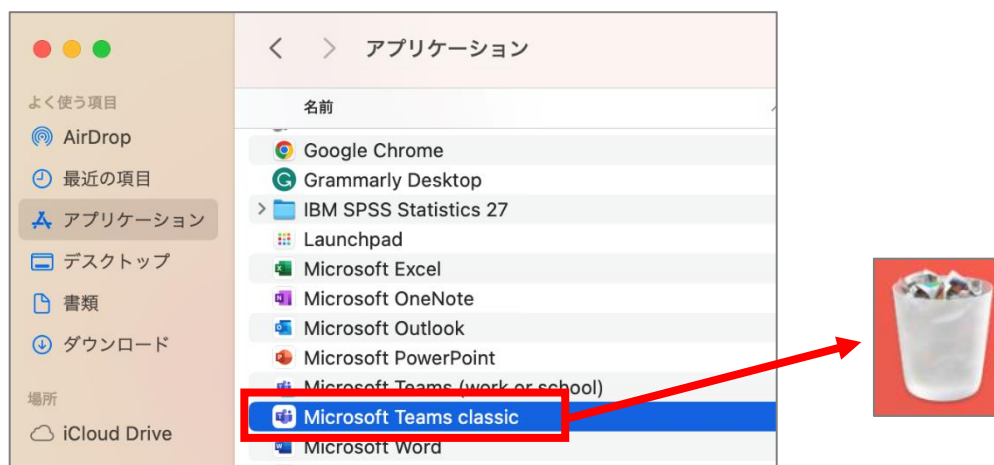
アプリケーション

よく使う項目
AirDrop
最近の項目
アプリケーション
デスクトップ
書類
ダウンロード

場所
iCloud Drive

名前
Google Chrome
Grammarly Desktop
IBM SPSS Statistics 27
Launchpad
Microsoft Excel
Microsoft OneNote
Microsoft Outlook
Microsoft PowerPoint
Microsoft Teams (work or school)
Microsoft Teams classic
Microsoft Word